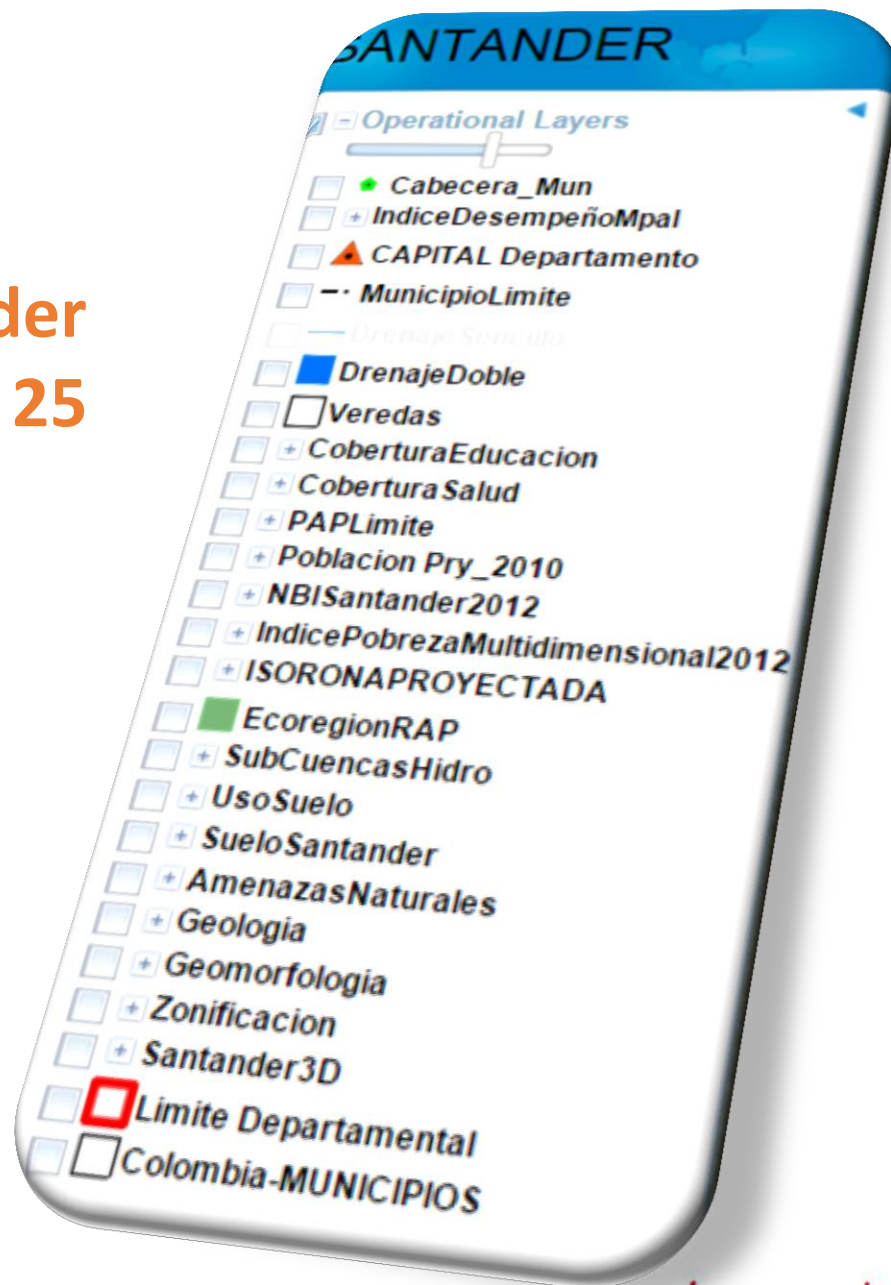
der
25

SANTANDER

Operational Layers

Cabecera_Mun
IndiceDesempeñoMpal
CAPITAL Departamento
MunicipioLimite
Drenaje Sencillo
DrenajeDoble
Veredas
CoberturaEducacion
CoberturaSalud
PAPLimite
Poblacion Pry_2010
NBISantander2012
IndicePobrezaMultidimensional2012
ISORONAPROYECTADA
EcoregionRAP
SubCuencasHidro
UsoSuelo
SueloSantander
AmenazasNaturales
Geologia
Geomorfologia
Zonificacion
Santander3D
Limite Departamental
Colombia-MUNICIPIOS